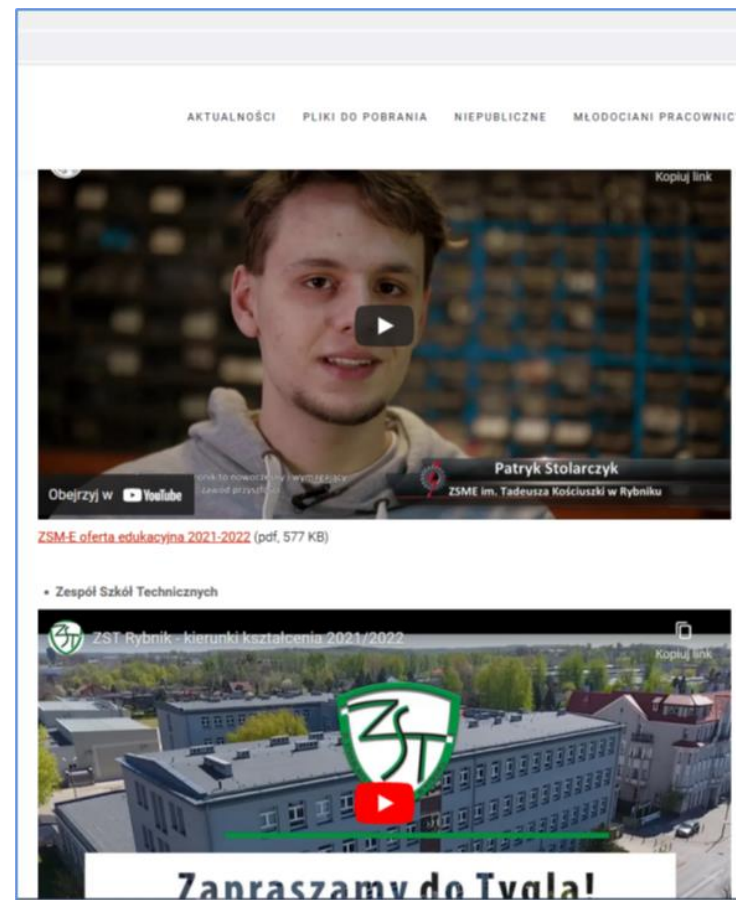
AKTUALNOŚCI PLIKI DO POBRANIA NIEPUBLICZNE MŁODOCIANI PRACOWNIC

Kopiuj link

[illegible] to nowoczesny i wymagający zawód przyszłości

Patryk Stolarczyk
ZSME im. Tadeusza Kościuszki w Rybniku

Obejrzyj w YouTube

ZSM-E oferta edukacyjna 2021-2022 (pdf, 577 KB)

• Zespół Szkół Technicznych

ZST Rybnik - kierunki kształcenia 2021/2022

Kopiuj link

ZST

Zapraszamy do Tygla!